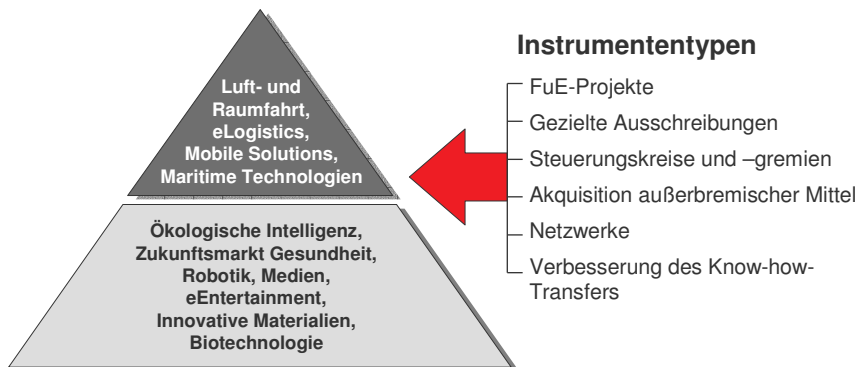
Luft- und Raumfahrt, eLogistics, Mobile Solutions, Maritime Technologien

Ökologische Intelligenz, Zukunftsmarkt Gesundheit, Robotik, Medien, eEntertainment, Innovative Materialien, Biotechnologie

Instrumententypen

FuE-Projekte

Gezielte Ausschreibungen

Steuerungskreise und –gremien

Akquisition außerbremischer Mittel

Netzwerke

Verbesserung des Know-how-Transfers